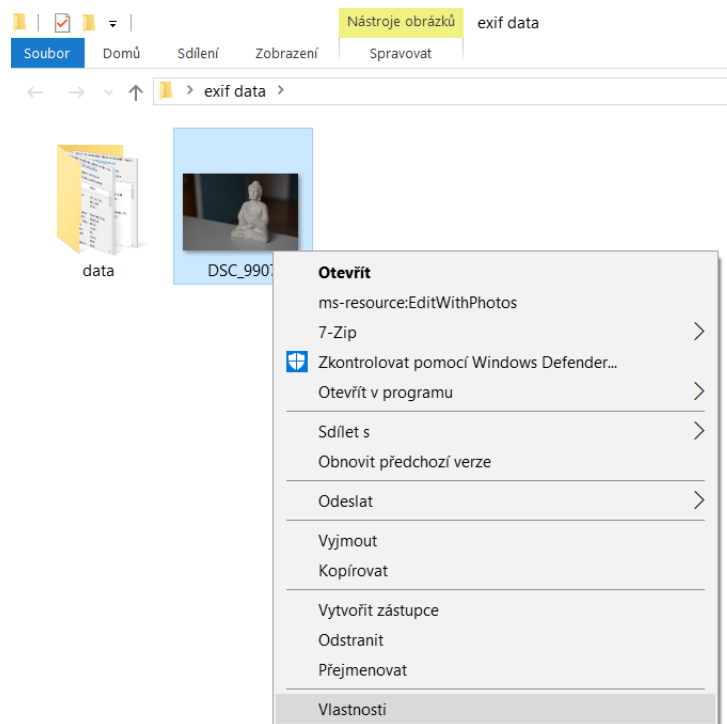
Nástroje obrázků exif data

Soubor Domů Sdílení Zobrazení Spravovat

exif data

data

DSC_990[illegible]

Otevřít
ms-resource:EditWithPhotos
7-Zip
Zkontrolovat pomocí Windows Defender...
Otevřít v programu
Sdílet s
Obnovit předchozí verze
Odeslat
Vyjmout
Kopírovat
Vytvořit zástupce
Odstranit
Přejmenovat
Vlastnosti